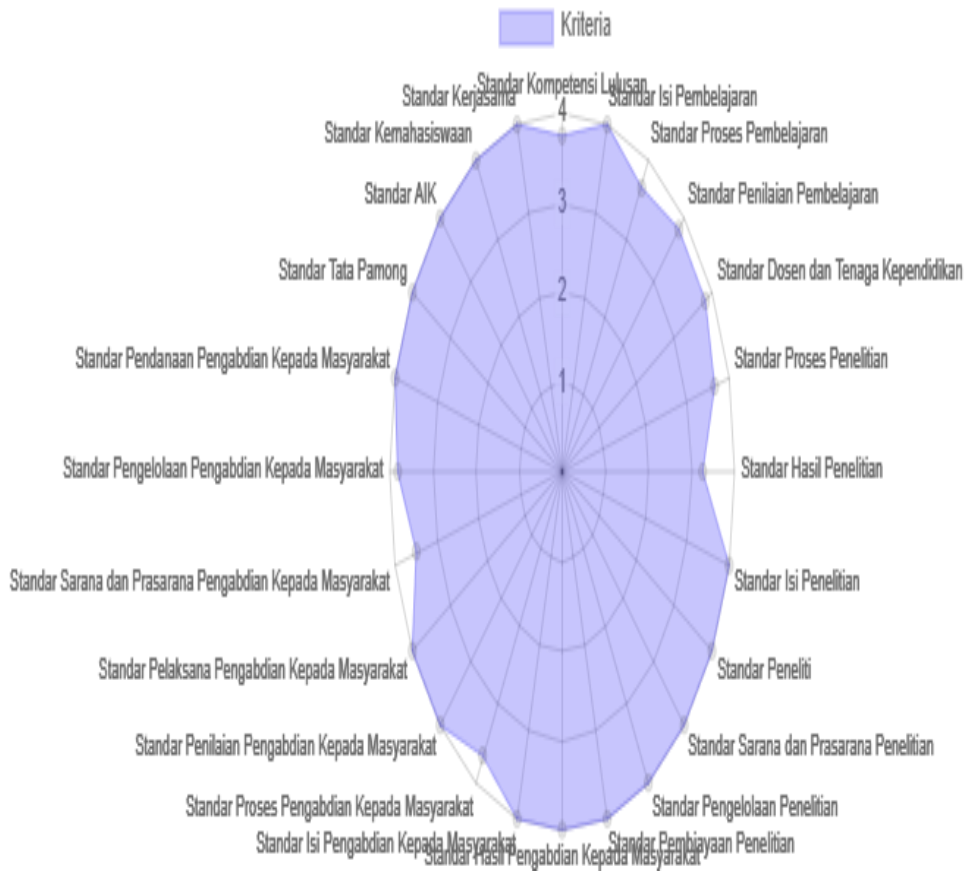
Kriteria

Standar Kompetensi Lulusan
Standar Isi Pembelajaran
Standar Proses Pembelajaran
Standar Penilaian Pembelajaran
Standar Dosen dan Tenaga Kependidikan
Standar Proses Penelitian
Standar Hasil Penelitian
Standar Isi Penelitian
Standar Peneliti
Standar Sarana dan Prasarana Penelitian
Standar Pengelolaan Penelitian
Standar Pembiayaan Penelitian
Standar Hasil Pengabdian Kepada Masyarakat
Standar Isi Pengabdian Kepada Masyarakat
Standar Proses Pengabdian Kepada Masyarakat
Standar Penilaian Pengabdian Kepada Masyarakat
Standar Pelaksana Pengabdian Kepada Masyarakat
Standar Sarana dan Prasarana Pengabdian Kepada Masyarakat
Standar Pengelolaan Pengabdian Kepada Masyarakat
Standar Pendanaan Pengabdian Kepada Masyarakat
Standar Tata Pamong
Standar AIK
Standar Kemahasiswaan
Standar Kerjasama

4
3
2
1